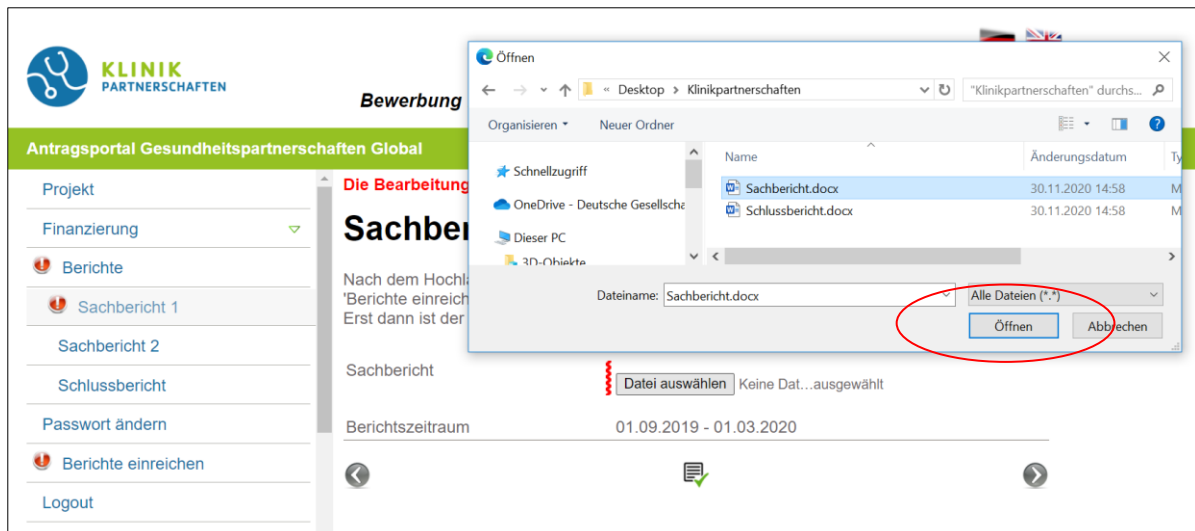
KLINIK
PARTNERSCHAFTEN

Bewerbung

Antragsportal Gesundheitspartnerschaften Global

Projekt
Finanzierung
Berichte
Sachbericht 1
Sachbericht 2
Schlussbericht
Passwort ändern
Berichte einreichen
Logout

Die Bearbeitung

Sachber

Nach dem Hochla
'Berichte einreich
Erst dann ist der

Sachbericht
Datei auswählen Keine Dat…ausgewählt

Berichtszeitraum
01.09.2019 - 01.03.2020

Öffnen

« Desktop › Klinikpartnerschaften
"Klinikpartnerschaften" durchs...

Organisieren ▾
Neuer Ordner

Schnellzugriff
OneDrive - Deutsche Gesellscha
Dieser PC
3D-Objekte

| Name | Änderungsdatum | Ty |
|---|---|---|
| Sachbericht.docx | 30.11.2020 14:58 | M |
| Schlussbericht.docx | 30.11.2020 14:58 | M |

Dateiname: Sachbericht.docx
Alle Dateien (*.*)
Öffnen
Abbrechen